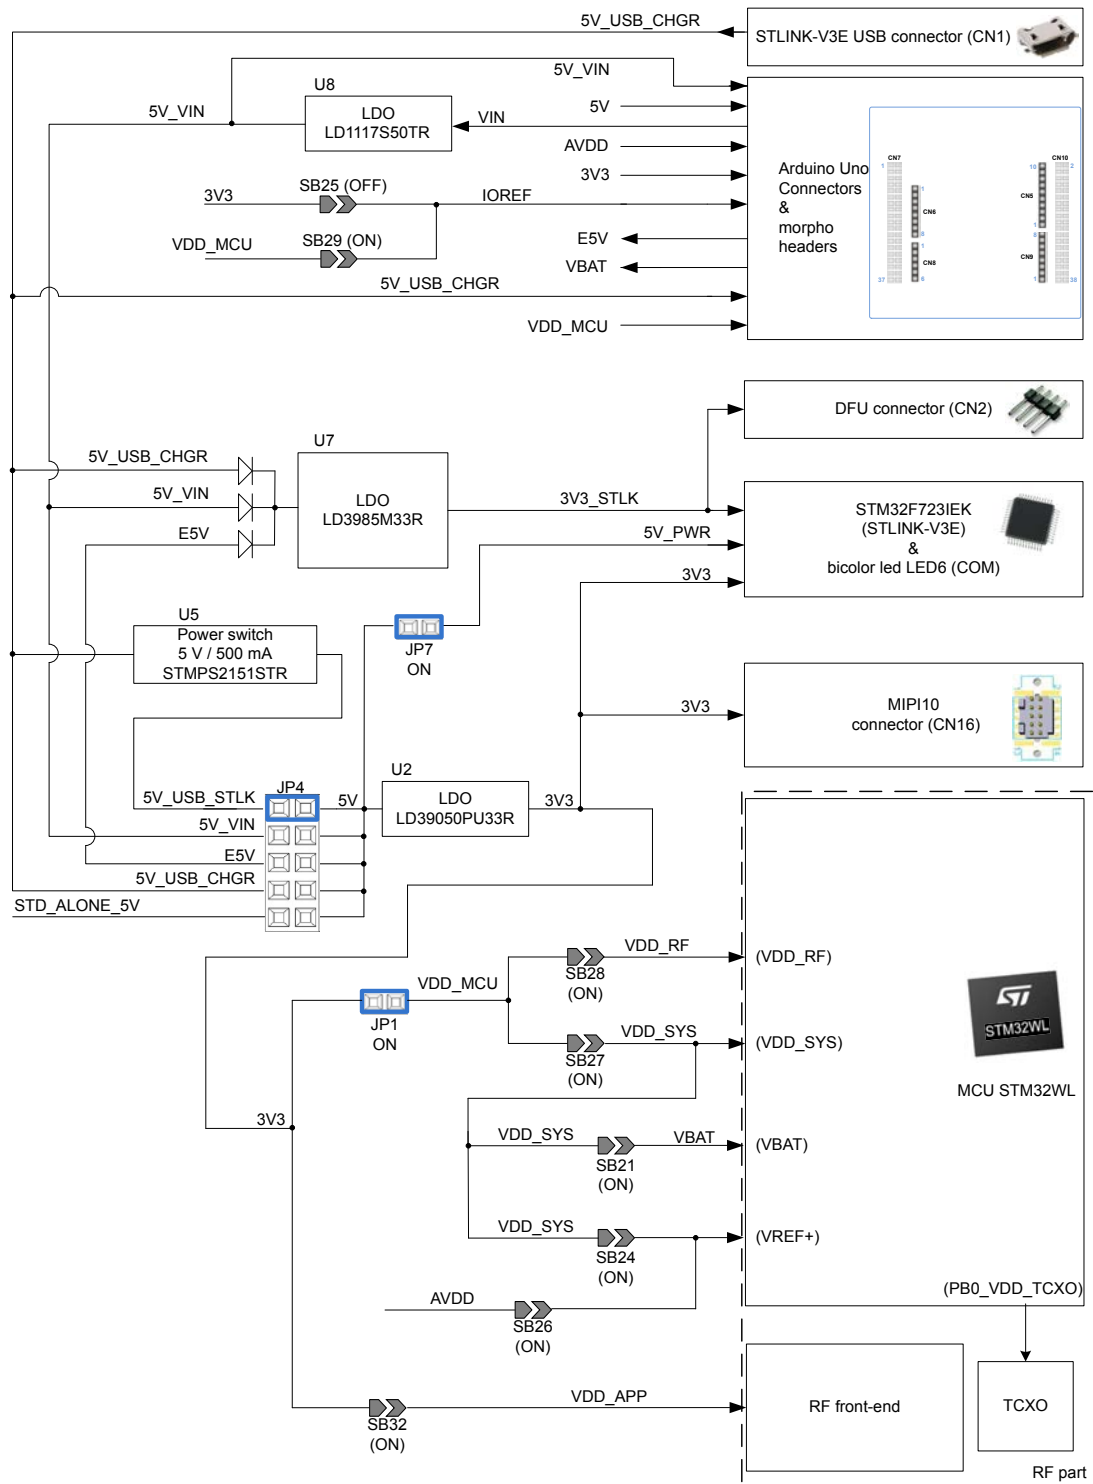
5V_USB_CHGR

STLINK-V3E USB connector (CN1)

5V_VIN

U8

5V_VIN

LDO
LD1117S50TR

VIN

5V

AVDD

3V3

3V3

SB25 (OFF)

IOREF

VDD_MCU

SB29 (ON)

E5V

VBAT

5V_USB_CHGR

VDD_MCU

Arduino Uno Connectors & morpho headers

CN7

CN10

CN6

CN5

CN8

CN9

DFU connector (CN2)

U7

5V_USB_CHGR

5V_VIN

LDO
LD3985M33R

3V3_STLK

E5V

5V_PWR

STM32F723IEK (STLINK-V3E) & bicolor led LED6 (COM)

3V3

U5
Power switch
5 V / 500 mA
STMPS2151STR

JP7
ON

3V3

MIPI10 connector (CN16)

U2

JP4

5V_USB_STLK

5V

LDO
LD39050PU33R

3V3

5V_VIN

E5V

5V_USB_CHGR

STD_ALONE_5V

VDD_RF

SB28
(ON)

(VDD_RF)

VDD_MCU

JP1
ON

VDD_SYS

SB27
(ON)

(VDD_SYS)

STM32WL

MCU STM32WL

3V3

VDD_SYS

SB21
(ON)

VBAT

(VBAT)

VDD_SYS

SB24
(ON)

(VREF+)

AVDD

SB26
(ON)

(PB0_VDD_TCXO)

VDD_APP

SB32
(ON)

RF front-end

TCXO

RF part